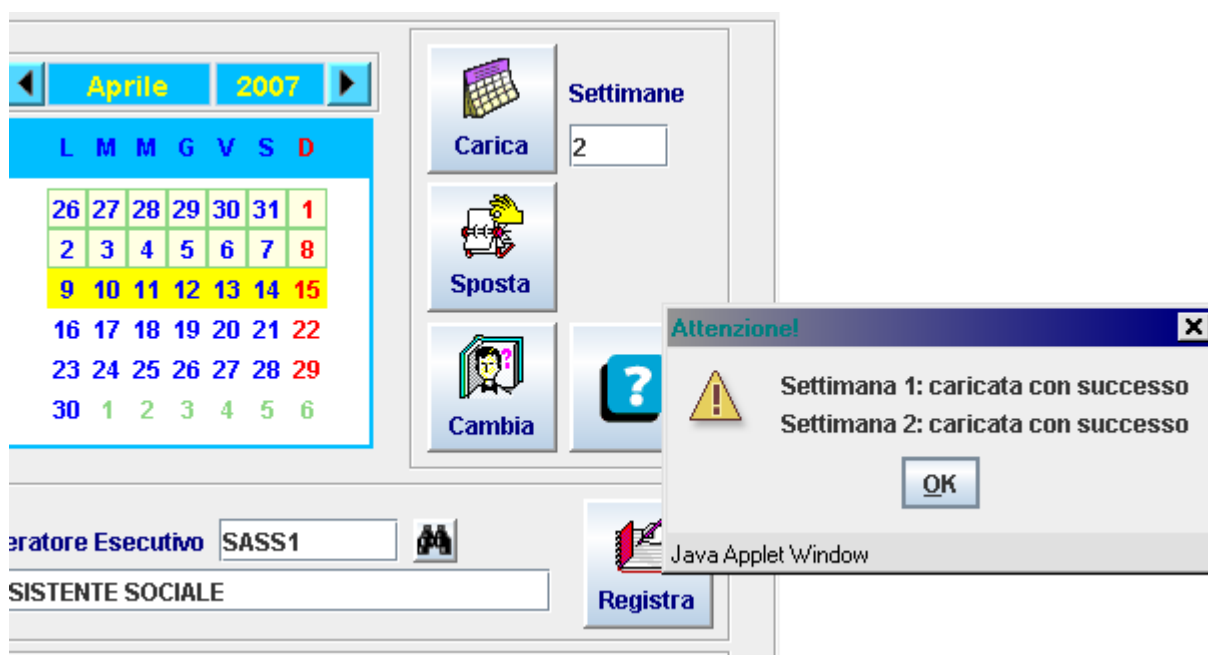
Aprile 2007

| L | M | M | G | V | S | D |
|---|---|---|---|---|---|---|
| 26 | 27 | 28 | 29 | 30 | 31 | 1 |
| 2 | 3 | 4 | 5 | 6 | 7 | 8 |
| 9 | 10 | 11 | 12 | 13 | 14 | 15 |
| 16 | 17 | 18 | 19 | 20 | 21 | 22 |
| 23 | 24 | 25 | 26 | 27 | 28 | 29 |
| 30 | 1 | 2 | 3 | 4 | 5 | 6 |

Carica

Settimane

2

Sposta

Cambia

?

Attenzione!

Settimana 1: caricata con successo

Settimana 2: caricata con successo

OK

Java Applet Window

eratore Esecutivo SASS1

SISTENTE SOCIALE

Registra